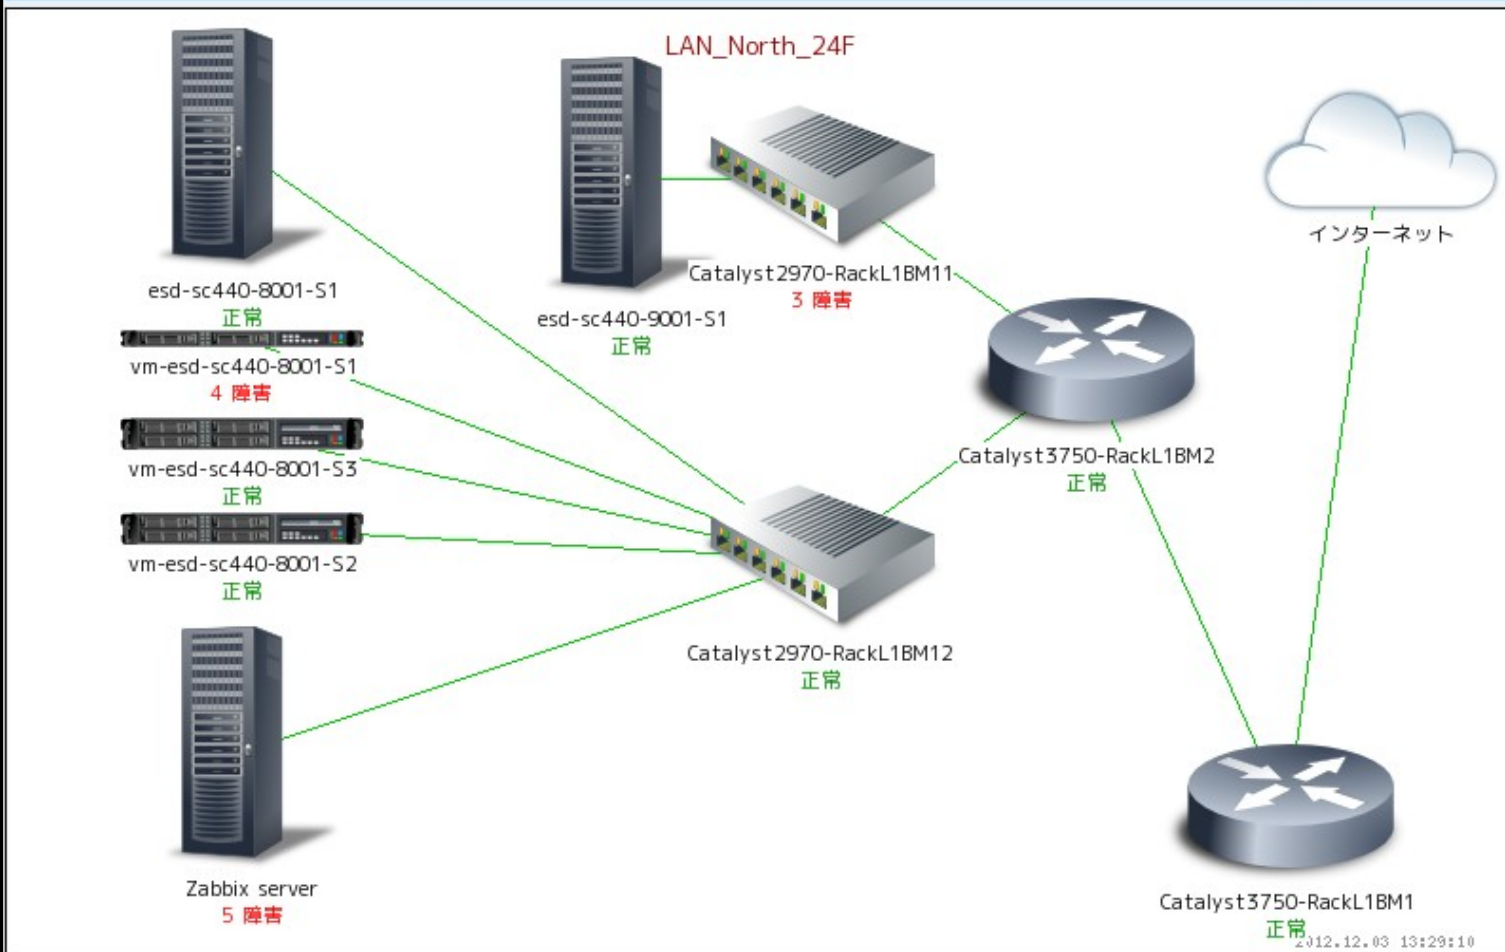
LAN_North_24F

esd-sc440-8001-S1
正常

esd-sc440-9001-S1
正常

Catalyst2970-RackL1BM11
3 障害

インターネット

vm-esd-sc440-8001-S1
4 障害

vm-esd-sc440-8001-S3
正常

vm-esd-sc440-8001-S2
正常

Catalyst3750-RackL1BM2
正常

Catalyst2970-RackL1BM12
正常

Zabbix server
5 障害

Catalyst3750-RackL1BM1
正常

2012.12.03 13:29:10